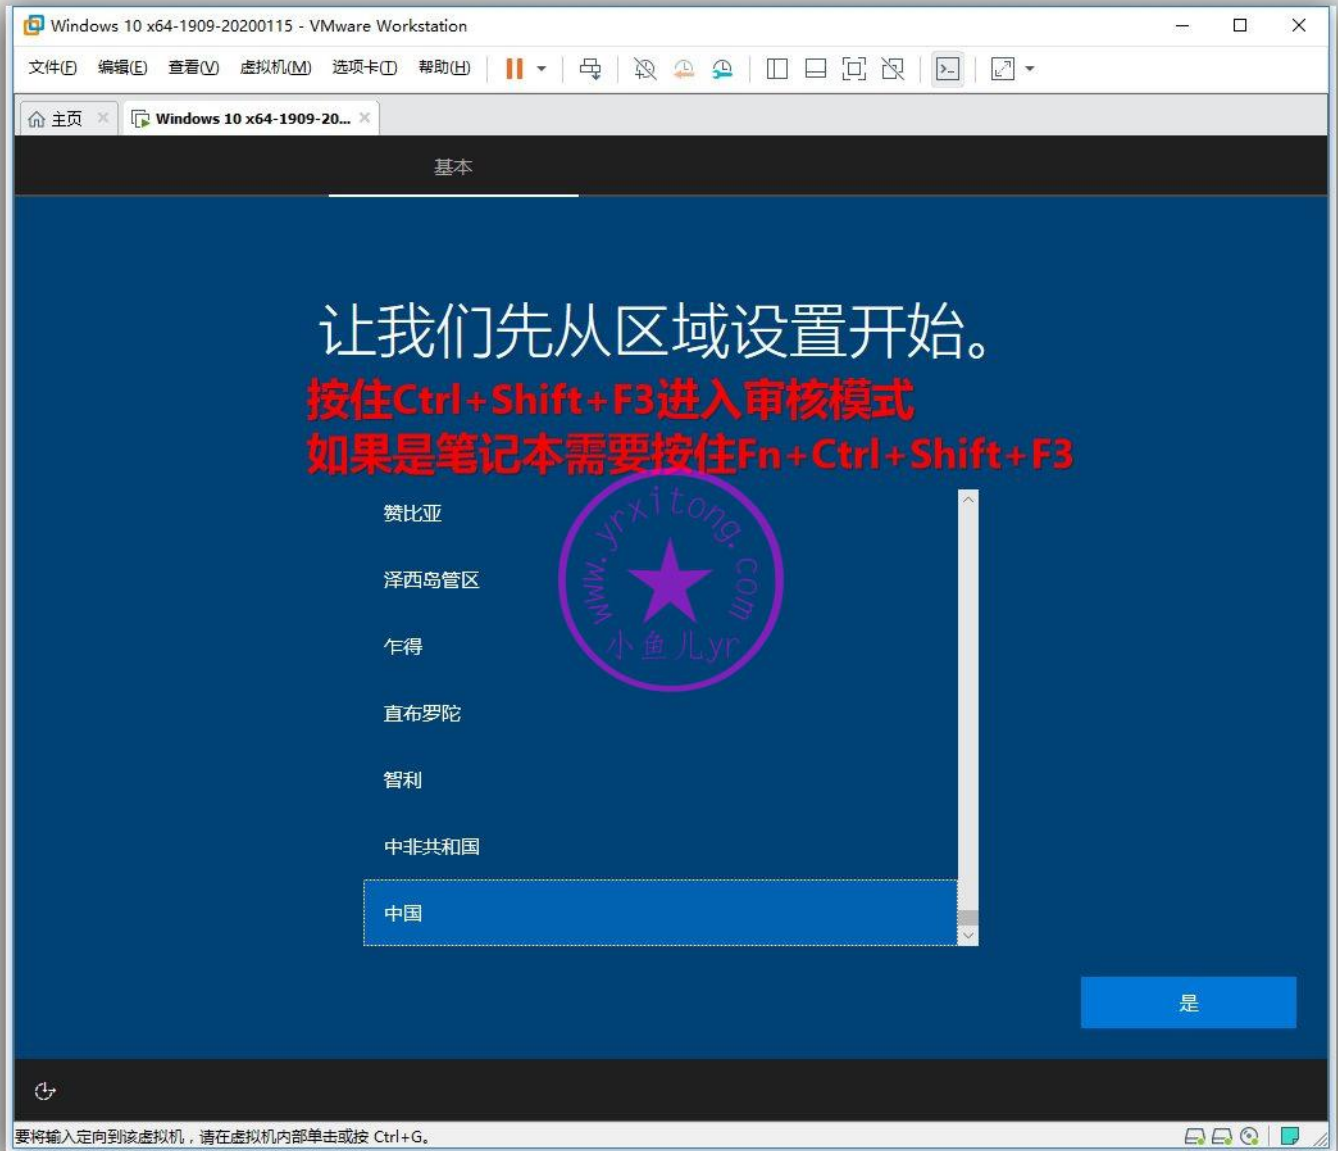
Windows 10 x64-1909-20200115 - VMware Workstation

文件(F) 编辑(E) 查看(V) 虚拟机(M) 选项卡(T) 帮助(H)

主页 Windows 10 x64-1909-20...

基本

让我们先从区域设置开始。

按住Ctrl+Shift+F3进入审核模式
如果是笔记本需要按住Fn+Ctrl+Shift+F3

www.yrxitong.com
小鱼儿yr

赞比亚
泽西岛管区
乍得
直布罗陀
智利
中非共和国
中国

是

要将输入定向到该虚拟机，请在虚拟机内部单击或按 Ctrl+G。